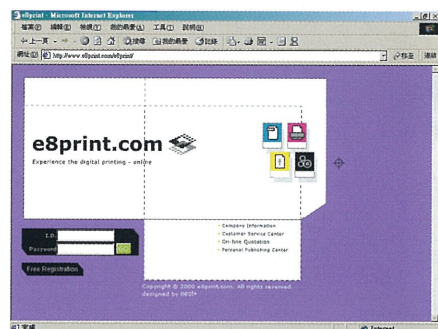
e8print - Microsoft Internet Explorer

檔案(F) 編輯(E) 檢視(V) 我的最愛(A) 工具(T) 說明(H)

上一頁 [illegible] 搜尋 我的最愛 記錄

網址(D) http://www.e8print.com/e8print/

移至 連結

e8print.com

Experience the digital printing - online

I.D.

Password

Free Registration

Company Information
Customer Service Center
On-line Quotation
Personal Publishing Center

Copyright © 2000 e8print.com. All rights reserved. designed by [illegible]

完成

Internet